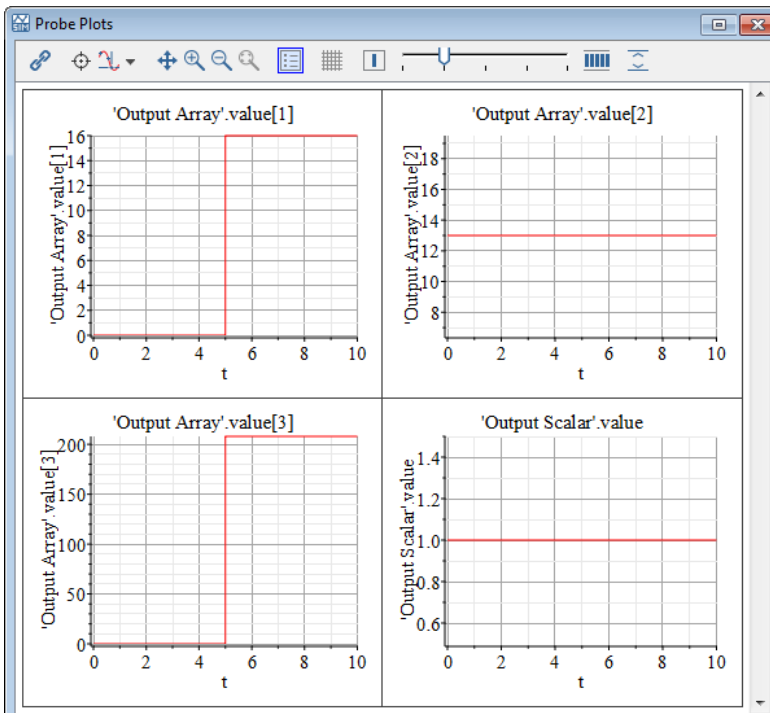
Probe Plots

'Output Array'.value[1]

'Output Array'.value[1]

16
14
12
10
8
6
4
2
0

0 2 4 6 8 10
t

'Output Array'.value[2]

'Output Array'.value[2]

18
16
14
12
10
8

0 2 4 6 8 10
t

'Output Array'.value[3]

'Output Array'.value[3]

200
150
100
50
0

0 2 4 6 8 10
t

'Output Scalar'.value

'Output Scalar'.value

1.4
1.2
1.0
0.8
0.6

0 2 4 6 8 10
t